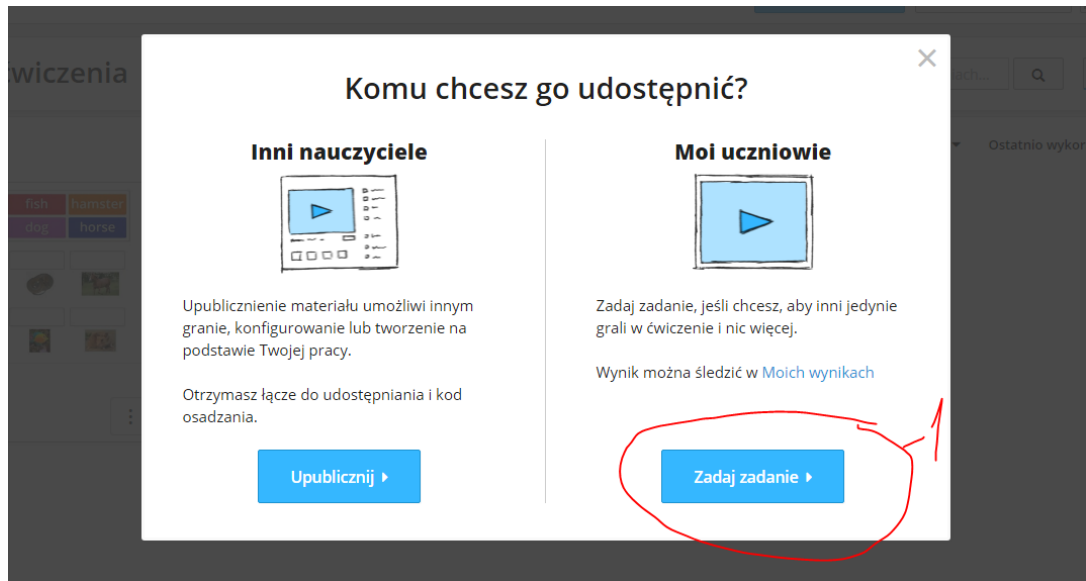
ćwiczenia

ach...

Ostatnio wyko

fish hamster
dog horse

Komu chcesz go udostępnić?

Inni nauczyciele

Upublicznienie materiału umożliwi innym granie, konfigurowanie lub tworzenie na podstawie Twojej pracy.

Otrzymasz łącze do udostępniania i kod osadzania.

Upublicznij ▸

Moi uczniowie

Zadaj zadanie, jeśli chcesz, aby inni jedynie grali w ćwiczenie i nic więcej.

Wynik można śledzić w Moich wynikach

Zadaj zadanie ▸

1